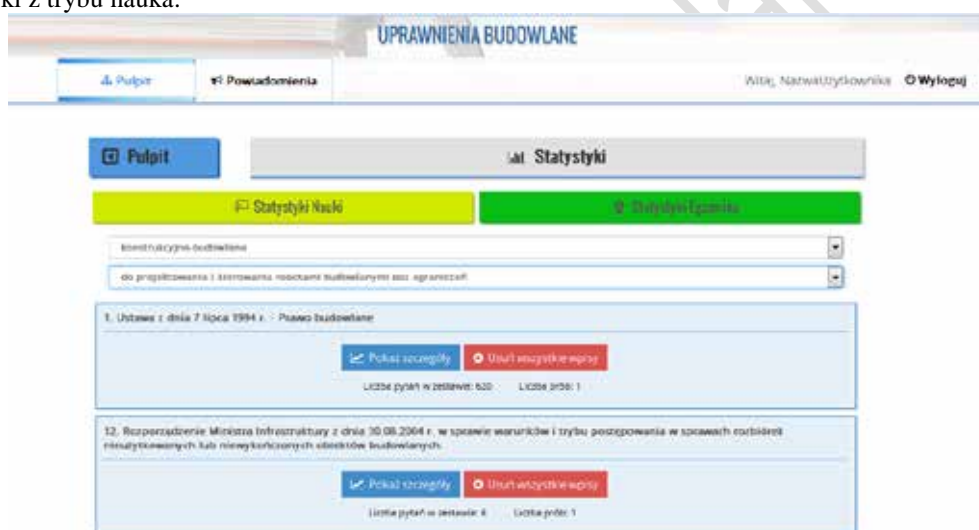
ki z trybu nauka.

UPRAWNIENIA BUDOWLANE

Pulpit
Powiadomienia
Witaj, NazwaUżytkownika
Wyloguj

Pulpit
Statystyki

Statystyki Nauki
Statystyki Egzaminu

konstrukcyjno-budowlane
do projektowania i kierowania robotami budowlanymi bez ograniczeń

1. Ustawa z dnia 7 lipca 1994 r. - Prawo budowlane

Pokaż szczegóły
Usuń wszystkie wpisy

Liczba pytań w zestawie: 620
Liczba prób: 1

12. Rozporządzenie Ministra Infrastruktury z dnia 30.08.2004 r. w sprawie warunków i trybu postępowania w sprawach rozbiórek nieużytkowanych lub niewykończonych obiektów budowlanych.

Pokaż szczegóły
Usuń wszystkie wpisy

Liczba pytań w zestawie: 6
Liczba prób: 1